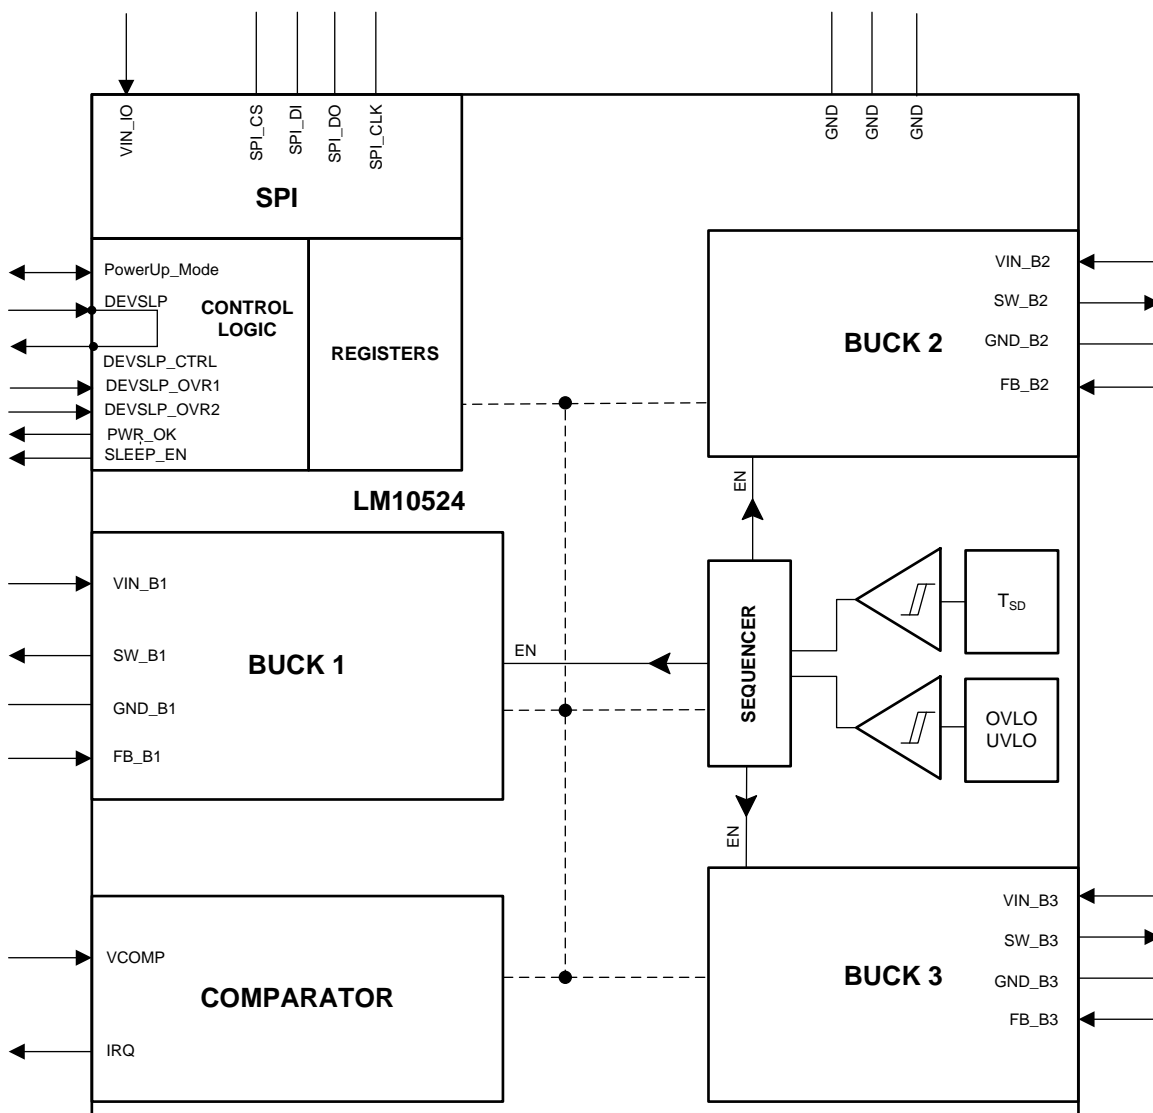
VIN_IO
SPI_CS
SPI_DI
SPI_DO
SPI_CLK
GND
GND
GND

SPI

PowerUp_Mode
DEVSLP
CONTROL LOGIC
DEVSLP_CTRL
DEVSLP_OVR1
DEVSLP_OVR2
PWR_OK
SLEEP_EN

REGISTERS

VIN_B2
SW_B2
BUCK 2
GND_B2
FB_B2

EN

LM10524

VIN_B1
SW_B1
BUCK 1
GND_B1
FB_B1

EN

SEQUENCER

$T_{SD}$

OVLO
UVLO

EN

VCOMP
COMPARATOR
IRQ

VIN_B3
SW_B3
BUCK 3
GND_B3
FB_B3